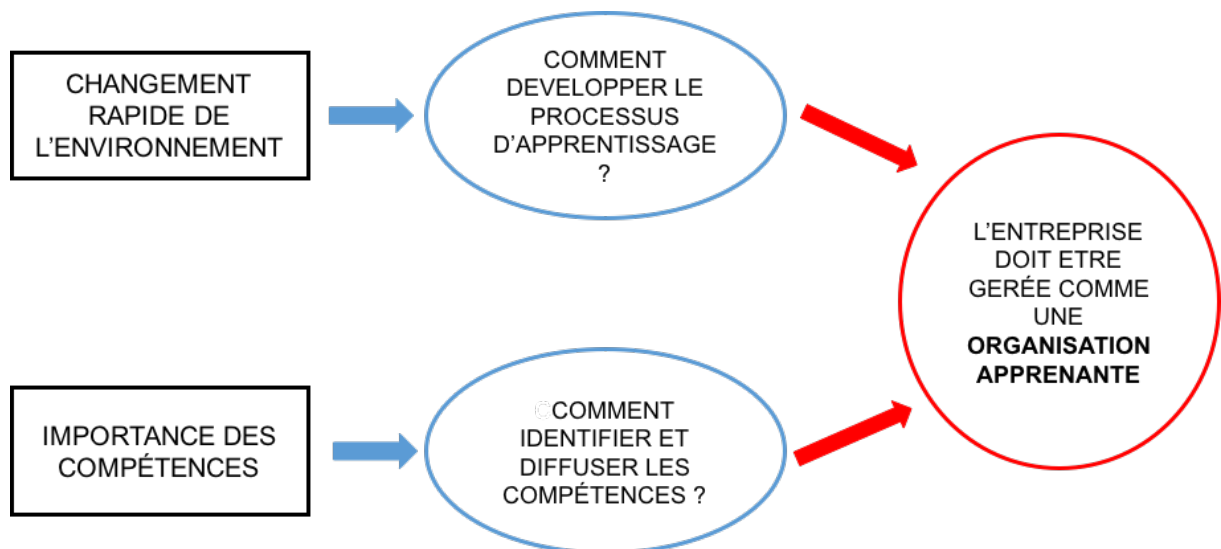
CHANGEMENT RAPIDE DE L'ENVIRONNEMENT

COMMENT DEVELOPPER LE PROCESSUS D'APPRENTISSAGE ?

IMPORTANCE DES COMPÉTENCES

COMMENT IDENTIFIER ET DIFFUSER LES COMPÉTENCES ?

L'ENTREPRISE DOIT ETRE GERÉE COMME UNE **ORGANISATION APPRENANTE**